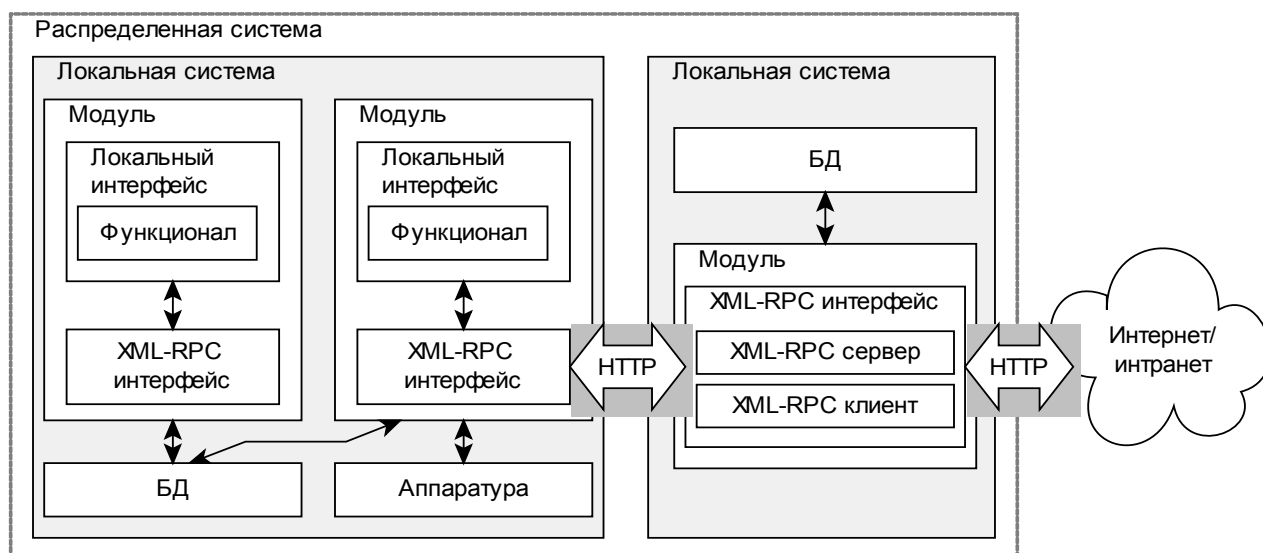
Распределенная система

Локальная система

Модуль

Локальный интерфейс

Функционал

XML-RPC интерфейс

Модуль

Локальный интерфейс

Функционал

XML-RPC интерфейс

БД

Аппаратура

HTTP

Локальная система

БД

Модуль

XML-RPC интерфейс

XML-RPC сервер

XML-RPC клиент

HTTP

Интернет/ интранет